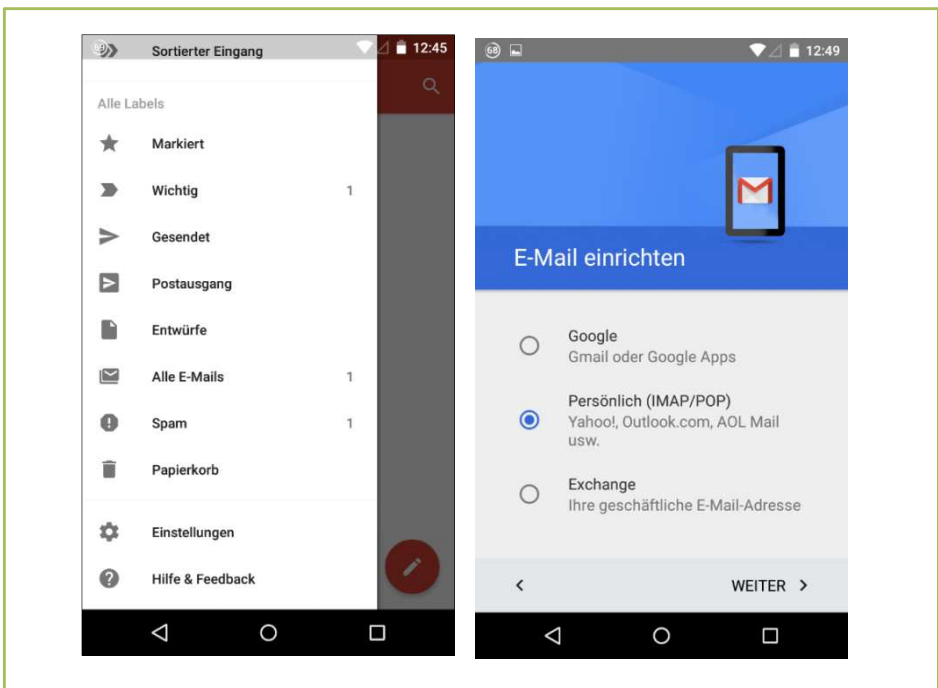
Sortierter Eingang 12:45

Alle Labels

Markiert

Wichtig 1

Gesendet

Postausgang

Entwürfe

Alle E-Mails 1

Spam 1

Papierkorb

Einstellungen

Hilfe & Feedback

68 12:49

E-Mail einrichten

Google
Gmail oder Google Apps

Persönlich (IMAP/POP)
Yahoo!, Outlook.com, AOL Mail usw.

Exchange
Ihre geschäftliche E-Mail-Adresse

<

WEITER >